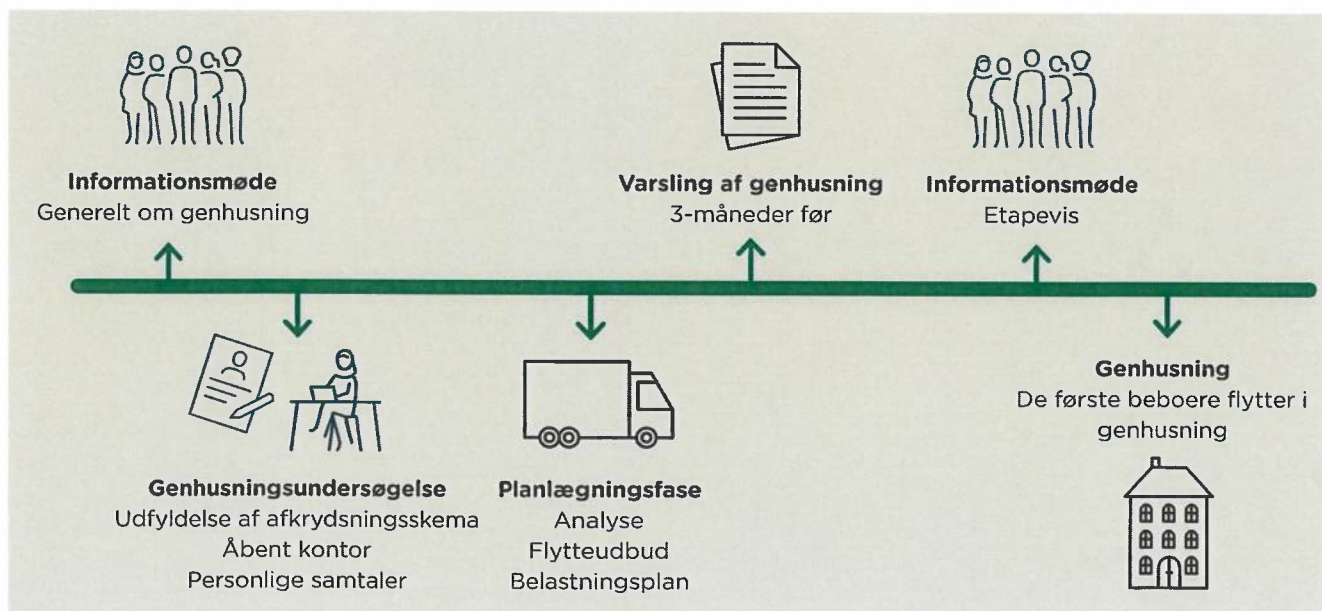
**Informationsmøde**
Generelt om genhusning

**Varsling af genhusning**
3-måneder før

**Informationsmøde**
Etapevis

**Genhusningsundersøgelse**
Udfyldelse af afkrydsningsskema
Åbent kontor
Personlige samtaler

**Planlægningsfase**
Analyse
Flytteudbud
Belastningsplan

**Genhusning**
De første beboere flytter i genhusning